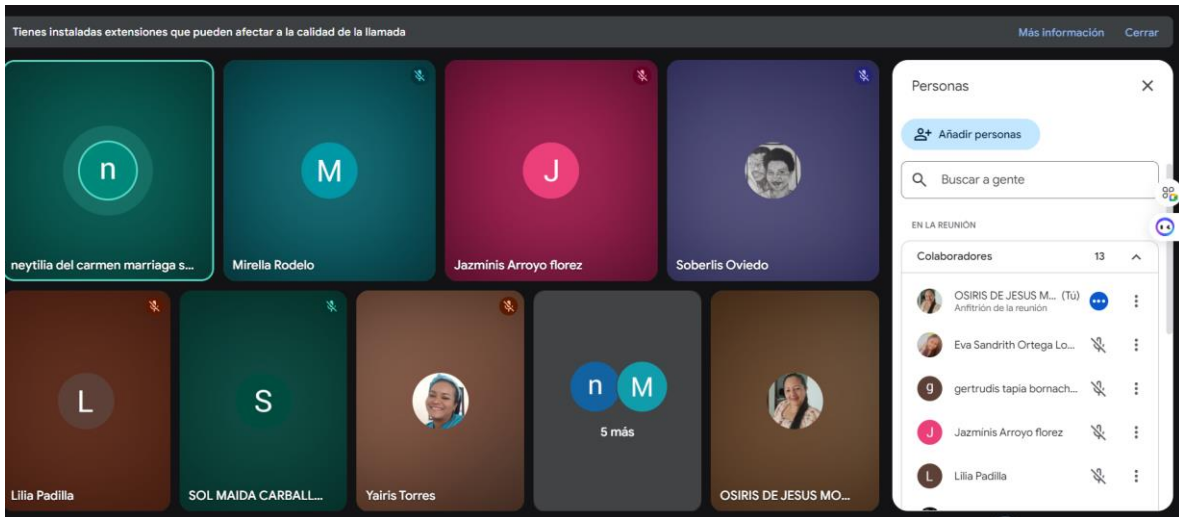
Tienes instaladas extensiones que pueden afectar a la calidad de la llamada

Más información

Cerrar

n

neytilia del carmen marriaga s...

M

Mirella Rodelo

J

Jazminis Arroyo florez

Soberlis Oviedo

L

Lilia Padilla

S

SOL MAIDA CARBALL...

Yairis Torres

n

M

5 más

OSIRIS DE JESUS MO...

Personas

Añadir personas

Buscar a gente

EN LA REUNIÓN

Colaboradores

13

OSIRIS DE JESUS M... (Tú)

Anfitrión de la reunión

Eva Sandrith Ortega Lo...

g

gertrudis tapia bornach...

J

Jazminis Arroyo florez

L

Lilia Padilla